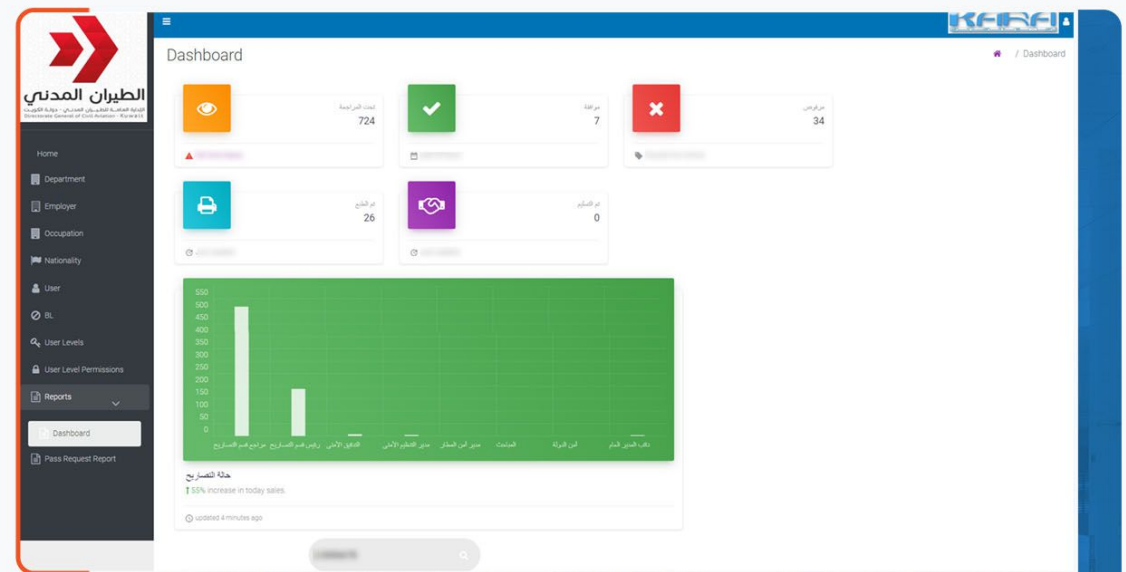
الطيران المدني
الإدارة العامة للطيران المدني - دولة الكويت
Directorate General of Civil Aviation - Kuwait

Home
Department
Employer
Occupation
Nationality
User
BL
User Levels
User Level Permissions
Reports
Dashboard
Pass Request Report

KAIRA

Dashboard

/ Dashboard

تحت المراجعة
724

موافقة
7

مرفوض
34

تم الطبع
26

تم التسليم
0

550
500
450
400
350
300
250
200
150
100
50
0

مراجع قسم التصاريح
رئيس قسم التصاريح
التدقيق الأمني
مدير التخطيط الأمني
مدير أمن المطار
الجامعة
أمن الشركة
دائرة المدني العام

حالة التصاريح
55% increase in today sales.

updated 4 minutes ago

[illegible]